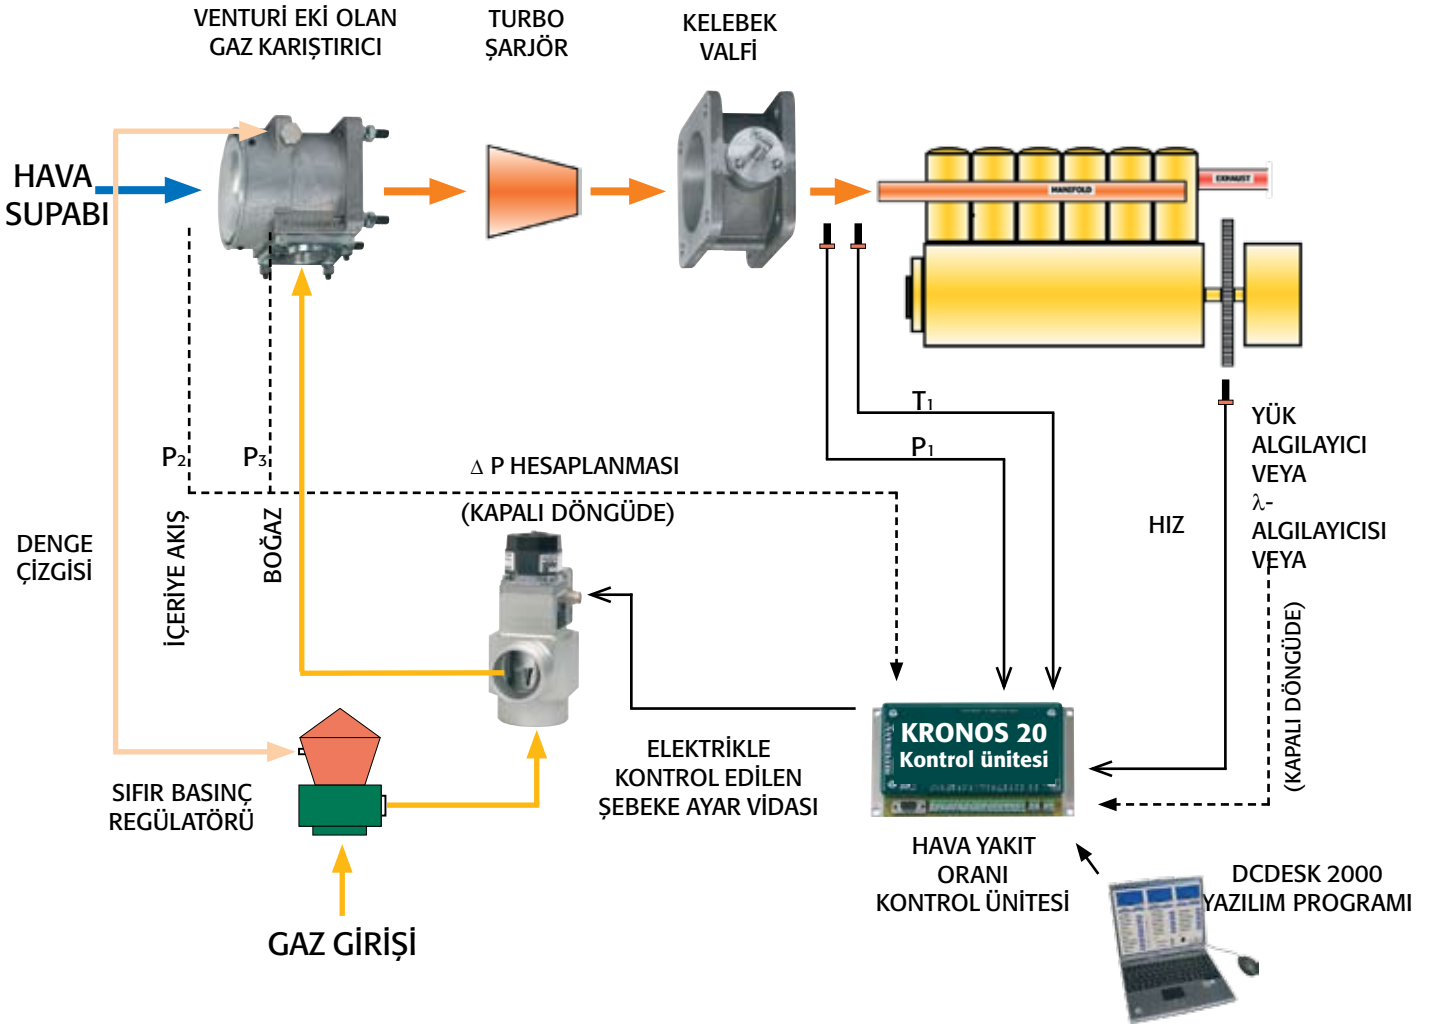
VENTURİ EKİ OLAN GAZ KARIŞTIRICI

TURBO ŞARJÖR

KELEBEK VALFİ

HAVA SUPABI

MANIFOLD

EXHAUST

T₁

P₁

P₂

P₃

∆ P HESAPLANMASI

(KAPALI DÖNGÜDE)

YÜK ALGILAYICI VEYA λ- ALGILAYICISI VEYA

HIZ

(KAPALI DÖNGÜDE)

DENGE ÇİZGİSİ

İÇERİYE AKIŞ

BOĞAZ

KRONOS 20
Kontrol ünitesi

ELEKTRİKLE KONTROL EDİLEN ŞEBEKE AYAR VİDASI

SIFIR BASINÇ REGÜLATÖRÜ

HAVA YAKIT ORANI KONTROL ÜNİTESİ

DCDESK 2000 YAZILIM PROGRAMI

GAZ GİRİŞİ